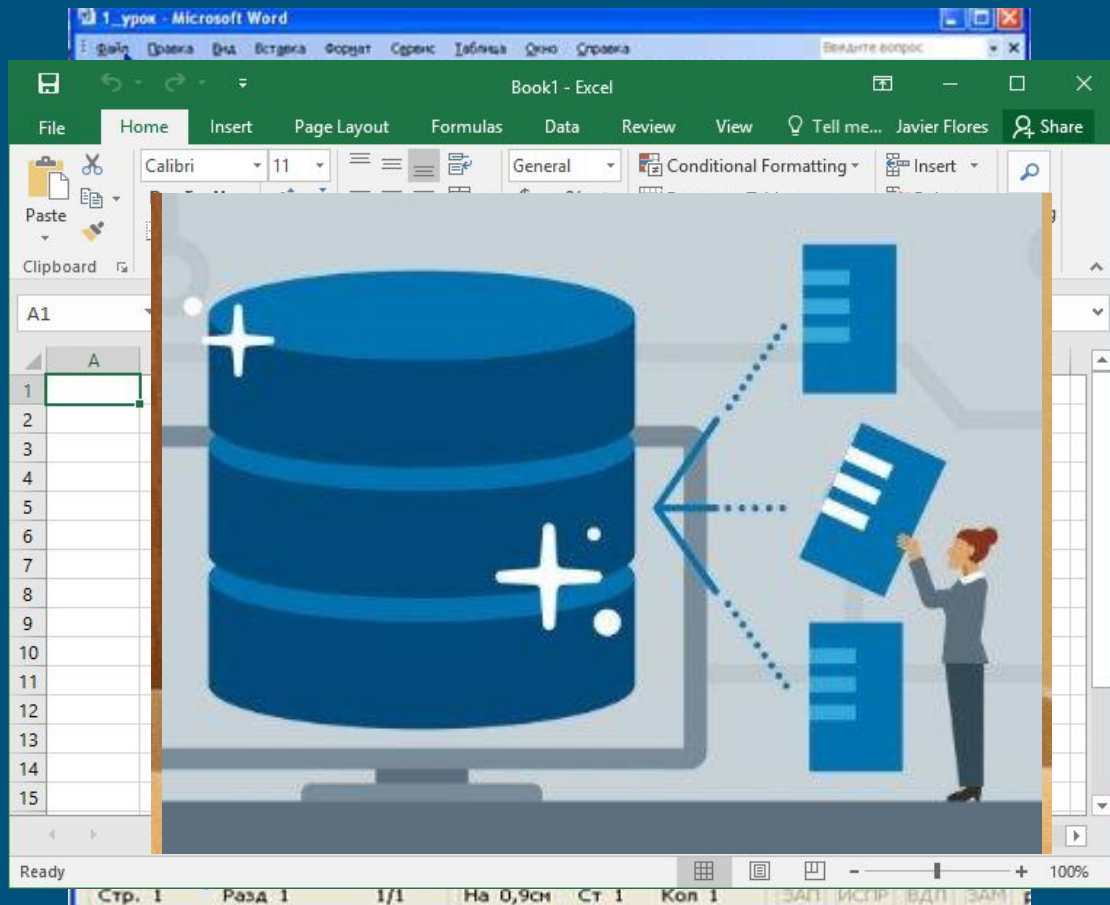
1_урок - Microsoft Word
Файл Правка Вид Вставка Формат Сервис Таблица Окно Справка
Введите вопрос

Book1 - Excel
File Home Insert Page Layout Formulas Data Review View Tell me... Javier Flores Share
Paste
Calibri 11
General
Conditional Formatting
Insert
Clipboard
A1
A
1
2
3
4
5
6
7
8
9
10
11
12
13
14
15
Ready
100%
Стр. 1 Разд 1 1/1 На 0,9см Ст 1 Кол 1 ЗАП ИСПР ВДЛ ЗАМ